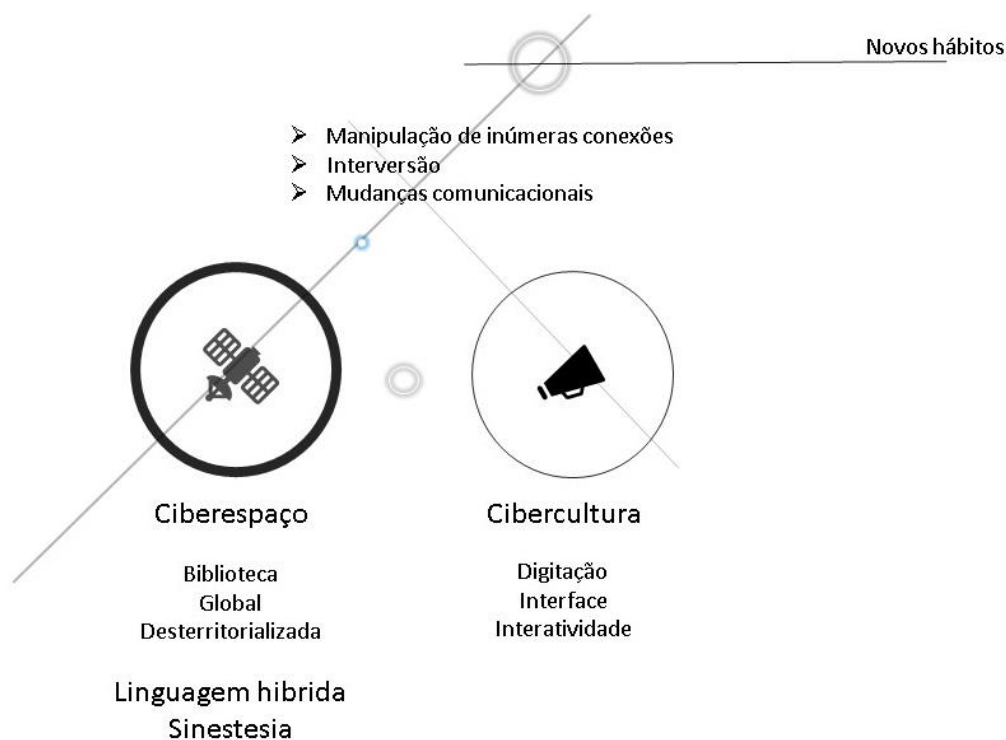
Novos hábitos

- Manipulação de inúmeras conexões
- Interversão
- Mudanças comunicacionais

Ciberespaço

Biblioteca
Global
Desterritorializada

Cibercultura

Digitação
Interface
Interatividade

Linguagem hibrida
Sinestesia